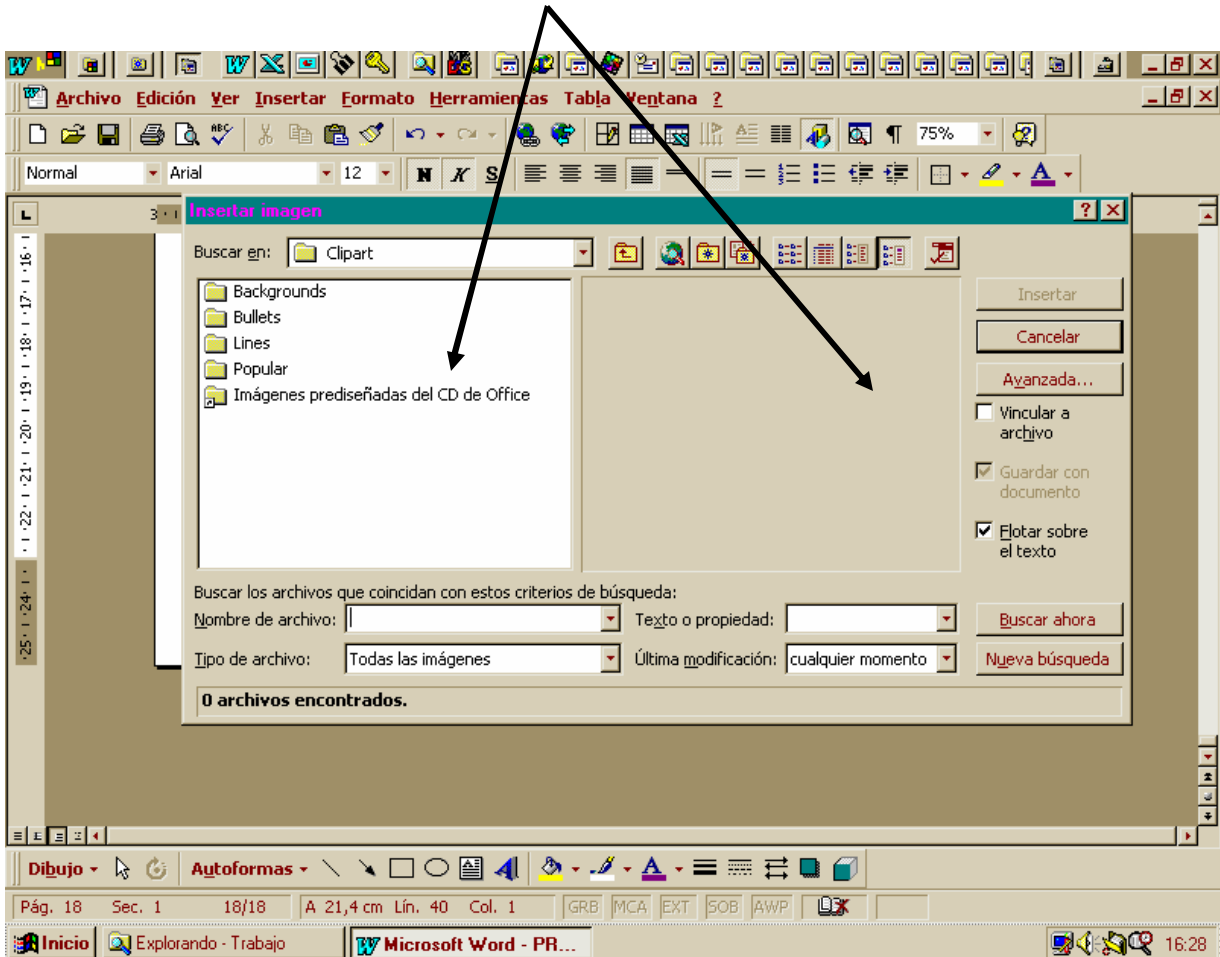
Archivo Edición Ver Insertar Formato Herramientas Tabla Ventana ?

75%

Normal Arial 12 N K S

Insertar imagen

Buscar en: Clipart

Backgrounds
Bullets
Lines
Popular
Imágenes prediseñadas del CD de Office

Insertar
Cancelar
Avanzada...
Vincular a archivo
Guardar con documento
Flotar sobre el texto

Buscar los archivos que coincidan con estos criterios de búsqueda:
Nombre de archivo:
Texto o propiedad:
Buscar ahora
Tipo de archivo: Todas las imágenes
Última modificación: cualquier momento
Nueva búsqueda

0 archivos encontrados.

16 17 18 19 20 21 22 24 25

Dibujo Autoformas

Pág. 18 Sec. 1 18/18 A 21,4 cm Lín. 40 Col. 1 GRB MCA EXT SOB AWP

Inicio Explorando - Trabajo Microsoft Word - PR... 16:28